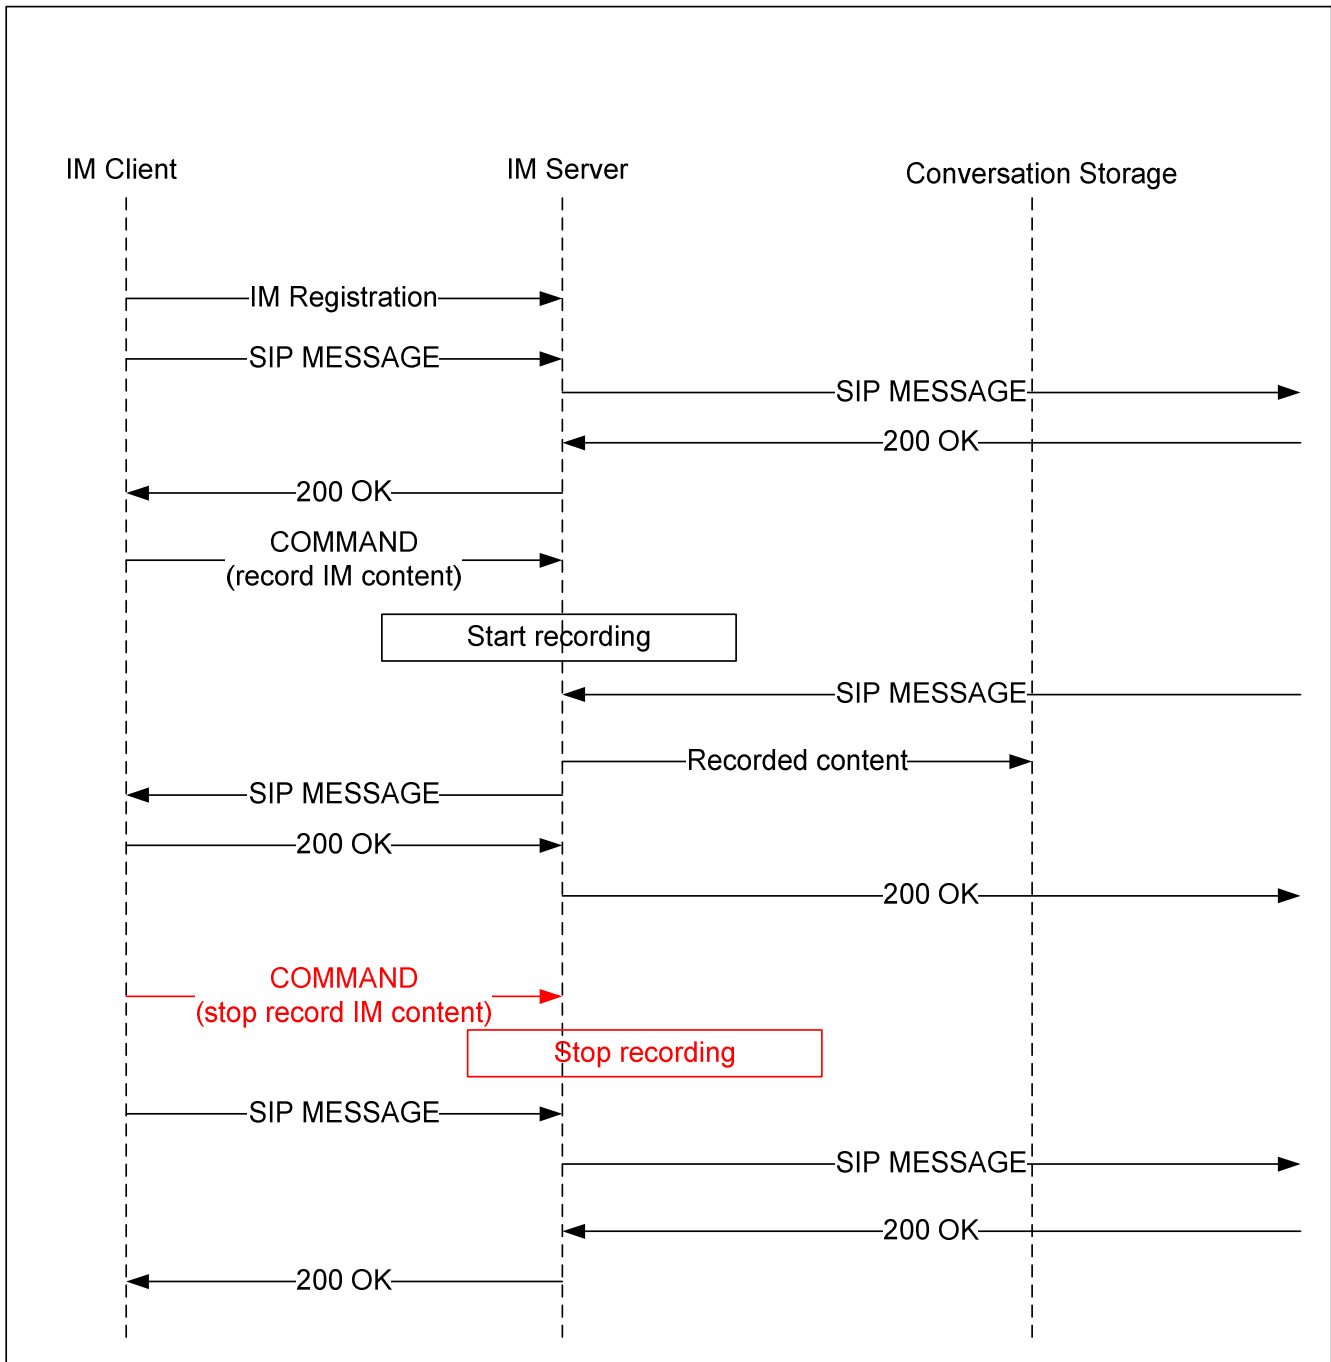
IM Client

IM Server

Conversation Storage

IM Registration

SIP MESSAGE

SIP MESSAGE

200 OK

200 OK

COMMAND
(record IM content)

Start recording

SIP MESSAGE

Recorded content

SIP MESSAGE

200 OK

200 OK

COMMAND
(stop record IM content)

Stop recording

SIP MESSAGE

SIP MESSAGE

200 OK

200 OK